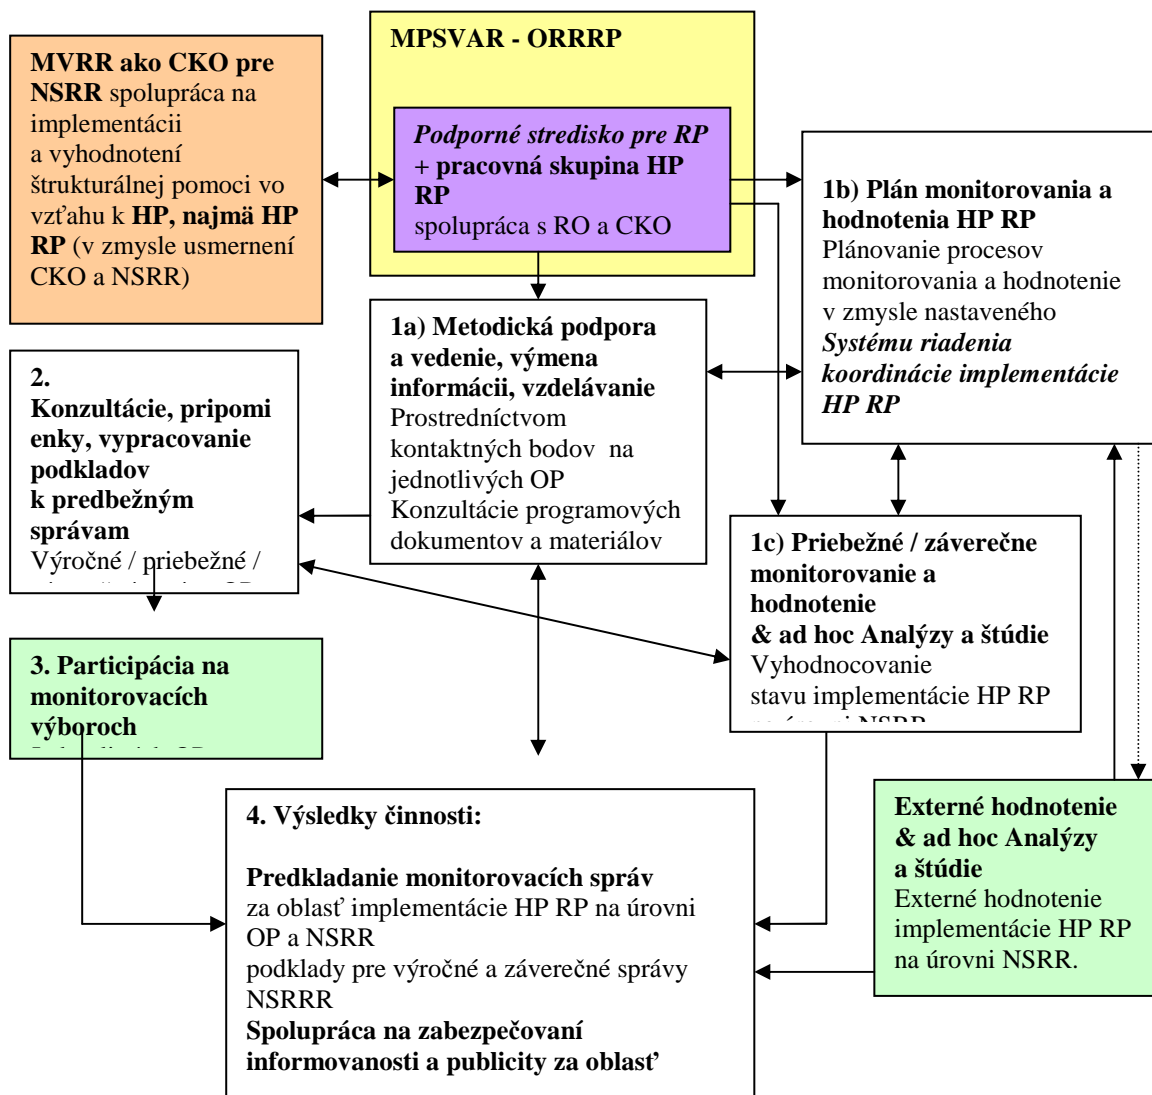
MPSVAR - ORRRP

MVRR ako CKO pre NSRR spolupráca na implementácii a vyhodnotení štrukturálnej pomoci vo vzťahu k HP, najmä HP RP (v zmysle usmernení CKO a NSRR)

Podporné stredisko pre RP + pracovná skupina HP RP spolupráca s RO a CKO

1b) Plán monitorovania a hodnotenia HP RP
Plánovanie procesov monitorovania a hodnotenie v zmysle nastaveného Systému riadenia koordinácie implementácie HP RP

1a) Metodická podpora a vedenie, výmena informácii, vzdelávanie
Prostredníctvom kontaktných bodov na jednotlivých OP
Konzultácie programových dokumentov a materiálov

2. Konzultácie, pripomienky, vypracovanie podkladov k predbežným správam
Výročné / priebežné / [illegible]

1c) Priebežné / záverečne monitorovanie a hodnotenie & ad hoc Analýzy a štúdie
Vyhodnocovanie stavu implementácie HP RP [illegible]

3. Participácia na monitorovacích výboroch
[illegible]

4. Výsledky činnosti:

Predkladanie monitorovacích správ za oblasť implementácie HP RP na úrovni OP a NSRR
podklady pre výročné a záverečné správy NSRRR
Spolupráca na zabezpečovaní informovanosti a publicity za oblasť

Externé hodnotenie & ad hoc Analýzy a štúdie
Externé hodnotenie implementácie HP RP na úrovni NSRR.